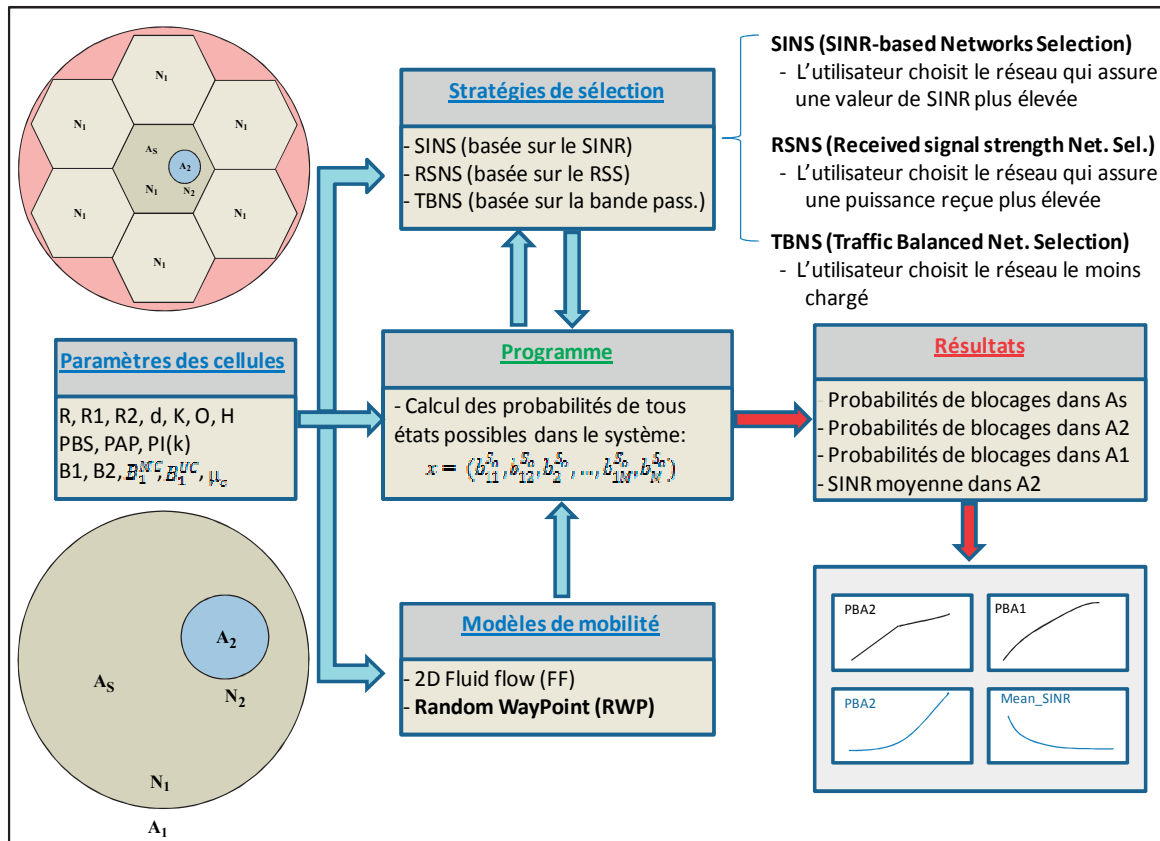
N$_1$
N$_1$
N$_1$
A$_S$
A$_2$
N$_2$
N$_1$
N$_1$
N$_1$
N$_1$

Stratégies de sélection

- SINS (basée sur le SINR)
- RSNS (basée sur le RSS)
- TBNS (basée sur la bande pass.)

SINS (SINR-based Networks Selection)
- L'utilisateur choisit le réseau qui assure une valeur de SINR plus élevée

RSNS (Received signal strength Net. Sel.)
- L'utilisateur choisit le réseau qui assure une puissance reçue plus élevée

TBNS (Traffic Balanced Net. Selection)
- L'utilisateur choisit le réseau le moins chargé

Paramètres des cellules

R, R1, R2, d, K, O, H
PBS, PAP, PI(k)
B1, B2, $B_1^{NC}$, $B_1^{UC}$, $\mu_c$

Programme

- Calcul des probabilités de tous états possibles dans le système:
$x = (b_{11}^{S_n}, b_{12}^{S_n}, b_2^{S_n}, ..., b_{1N}^{S_n}, b_N^{S_n})$

Résultats

- Probabilités de blocages dans As
- Probabilités de blocages dans A2
- Probabilités de blocages dans A1
- SINR moyenne dans A2

PBA2
PBA1
PBA2
Mean_SINR

A$_2$
A$_S$
N$_2$
N$_1$
A$_1$

Modèles de mobilité

- 2D Fluid flow (FF)
- Random WayPoint (RWP)